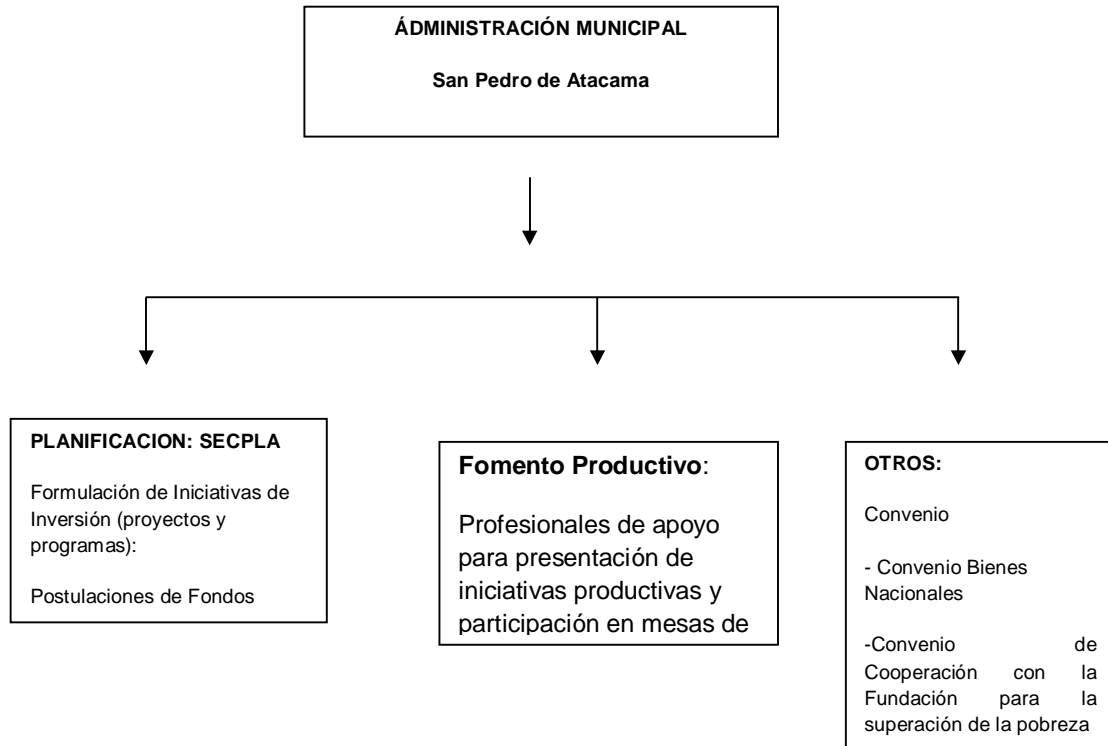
ÁDMINISTRACIÓN MUNICIPAL

San Pedro de Atacama

PLANIFICACION: SECPLA

Formulación de Iniciativas de Inversión (proyectos y programas):

Postulaciones de Fondos

Fomento Productivo:

Profesionales de apoyo para presentación de iniciativas productivas y participación en mesas de

OTROS:

Convenio

- Convenio Bienes Nacionales

-Convenio de Cooperación con la Fundación para la superación de la pobreza